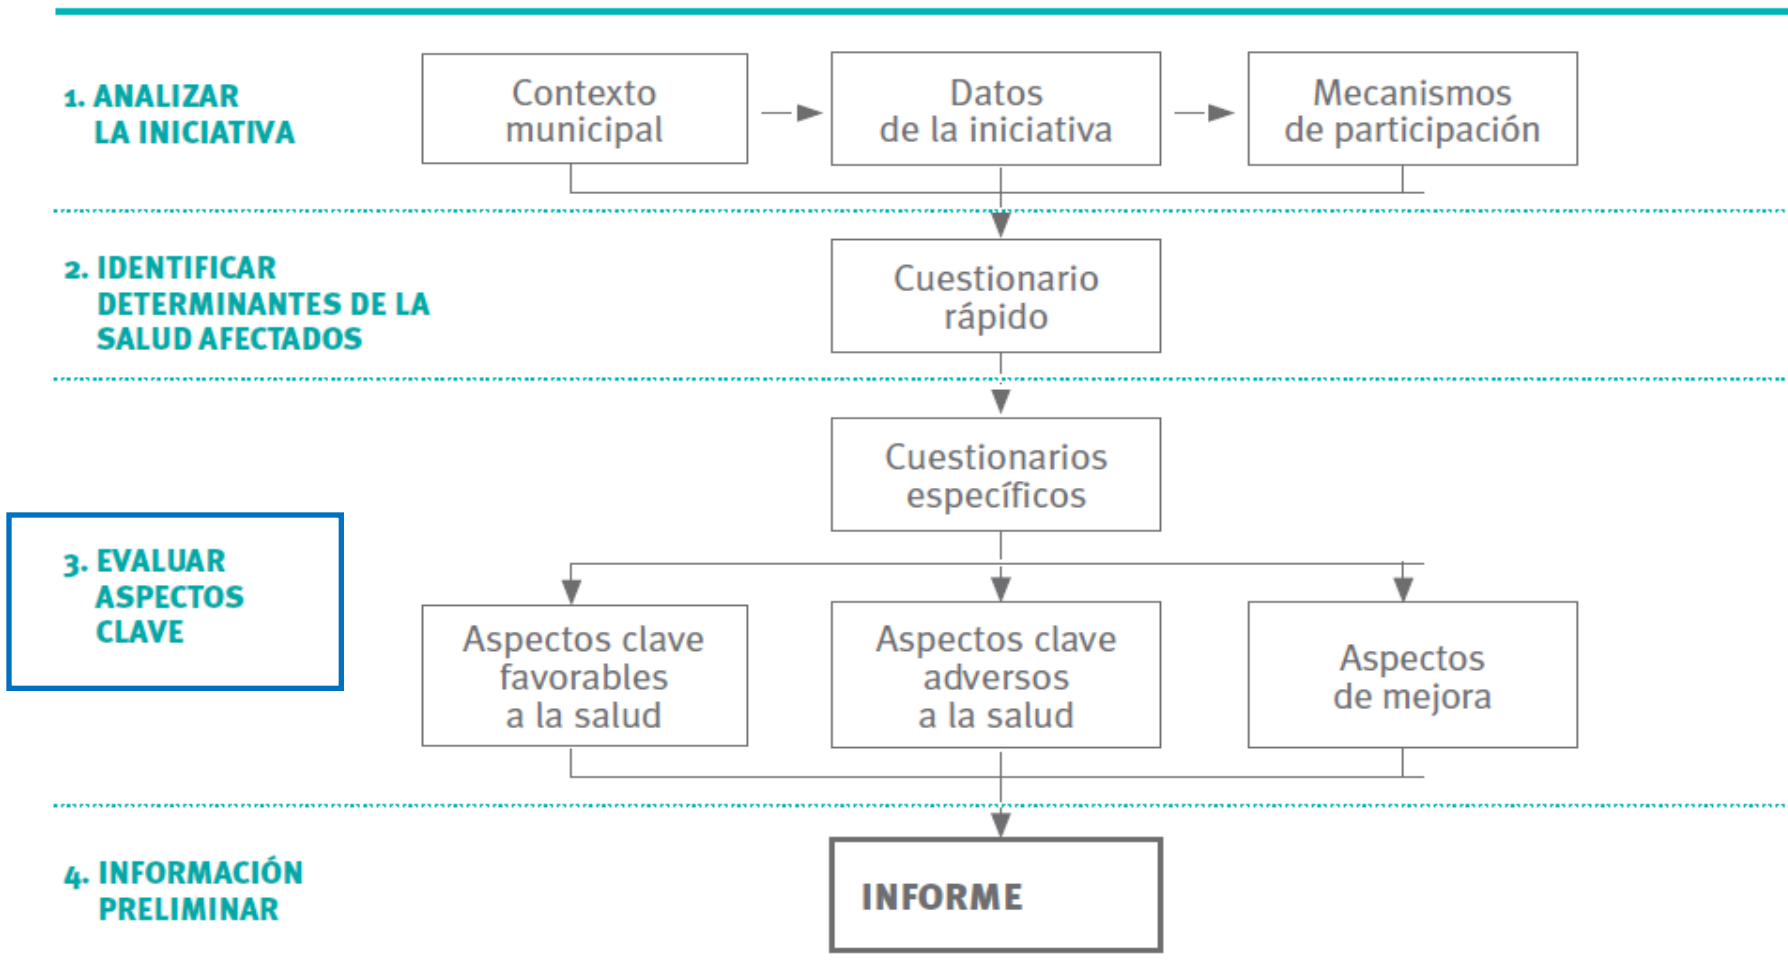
1. ANALIZAR LA INICIATIVA

Contexto municipal

Datos de la iniciativa

Mecanismos de participación

2. IDENTIFICAR DETERMINANTES DE LA SALUD AFECTADOS

Cuestionario rápido

Cuestionarios específicos

3. EVALUAR ASPECTOS CLAVE

Aspectos clave favorables a la salud

Aspectos clave adversos a la salud

Aspectos de mejora

4. INFORMACIÓN PRELIMINAR

INFORME